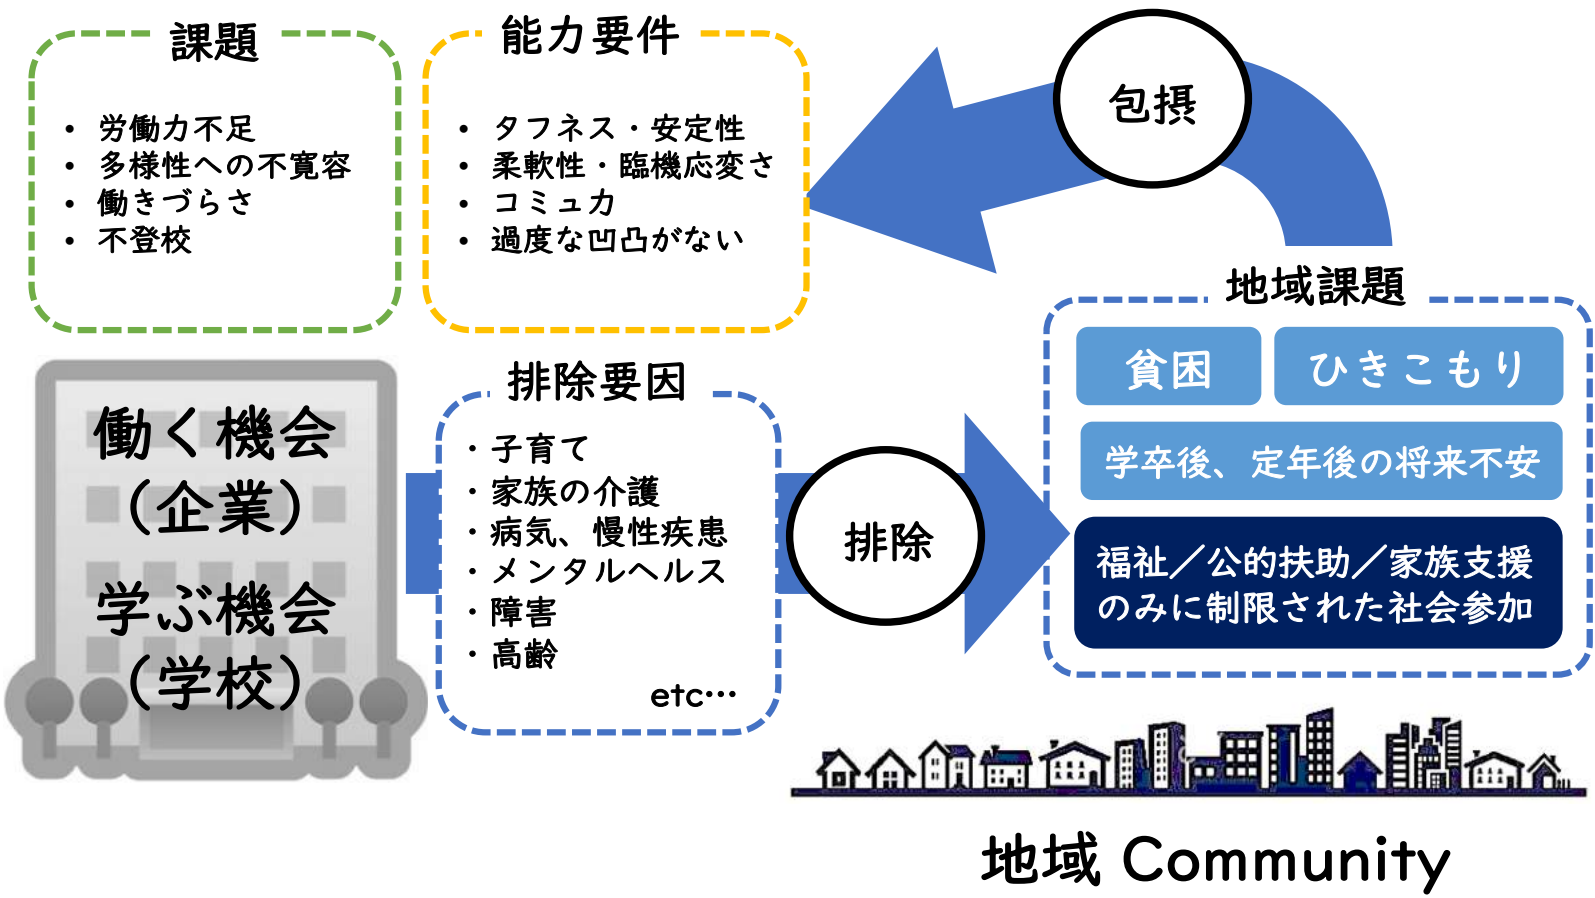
課題

• 労働力不足
• 多様性への不寛容
• 働きづらさ
• 不登校

能力要件

• タフネス・安定性
• 柔軟性・臨機応変さ
• コミュ力
• 過度な凹凸がない

包摂

地域課題

貧困

ひきこもり

学卒後、定年後の将来不安

福祉／公的扶助／家族支援のみに制限された社会参加

働く機会（企業）

学ぶ機会（学校）

排除要因

・子育て
・家族の介護
・病気、慢性疾患
・メンタルヘルス
・障害
・高齢
etc…

排除

地域 Community